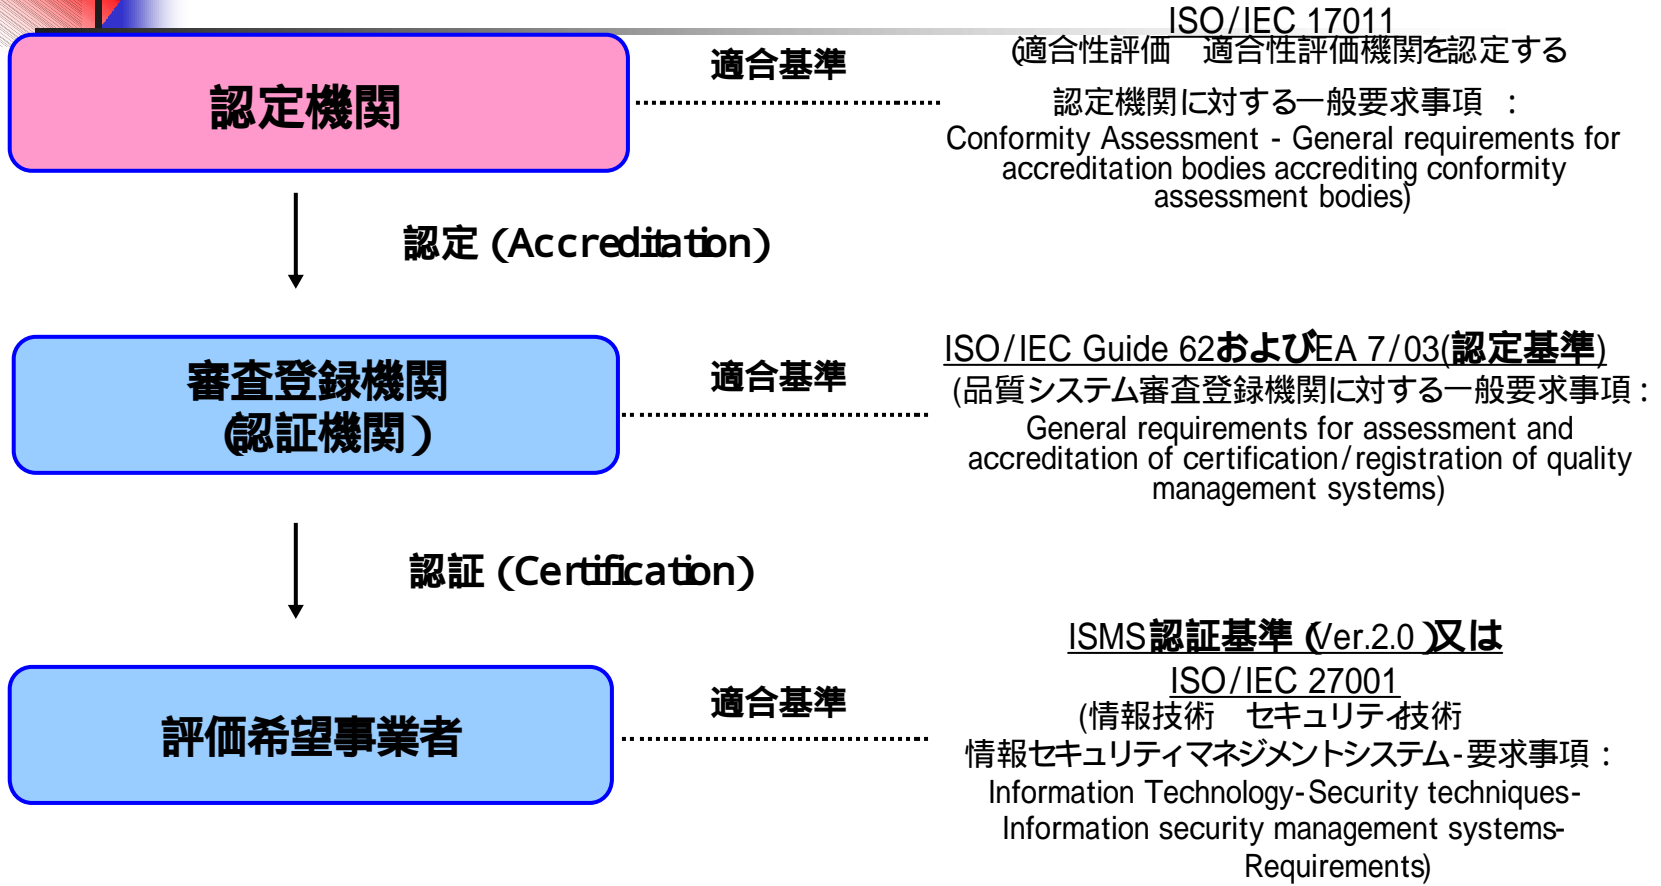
認定機関

適合基準

ISO/IEC 17011
(適合性評価　適合性評価機関を認定する認定機関に対する一般要求事項 ：
Conformity Assessment - General requirements for accreditation bodies accrediting conformity assessment bodies)

認定 (Accreditation)

審査登録機関
(認証機関)

適合基準

ISO/IEC Guide 62およびEA 7/03(認定基準)
(品質システム審査登録機関に対する一般要求事項 :
General requirements for assessment and accreditation of certification/registration of quality management systems)

認証 (Certification)

評価希望事業者

適合基準

ISMS認証基準 (Ver.2.0 )又は
ISO/IEC 27001
(情報技術　セキュリティ技術
情報セキュリティマネジメントシステム-要求事項 :
Information Technology-Security techniques-Information security management systems-Requirements)